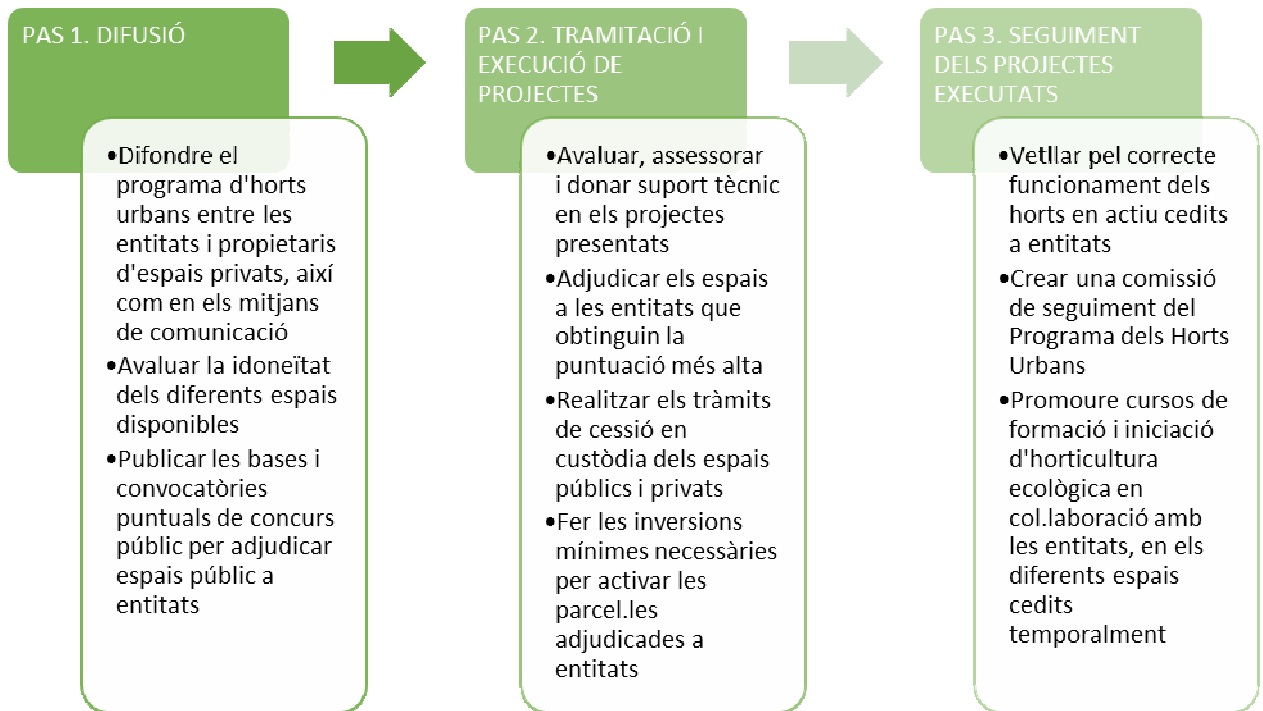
PAS 1. DIFUSIÓ

•Difondre el programa d'horts urbans entre les entitats i propietaris d'espais privats, així com en els mitjans de comunicació
•Avaluar la idoneïtat dels diferents espais disponibles
•Publicar les bases i convocatòries puntuals de concurs públic per adjudicar espais públic a entitats

PAS 2. TRAMITACIÓ I EXECUCIÓ DE PROJECTES

•Avaluar, assessorar i donar suport tècnic en els projectes presentats
•Adjudicar els espais a les entitats que obtinguin la puntuació més alta
•Realitzar els tràmits de cessió en custòdia dels espais públics i privats
•Fer les inversions mínimes necessàries per activar les parcel.les adjudicades a entitats

PAS 3. SEGUIMENT DELS PROJECTES EXECUTATS

•Vetllar pel correcte funcionament dels horts en actiu cedits a entitats
•Crear una comissió de seguiment del Programa dels Horts Urbans
•Promoure cursos de formació i iniciació d'horticultura ecològica en col.laboració amb les entitats, en els diferents espais cedits temporalment